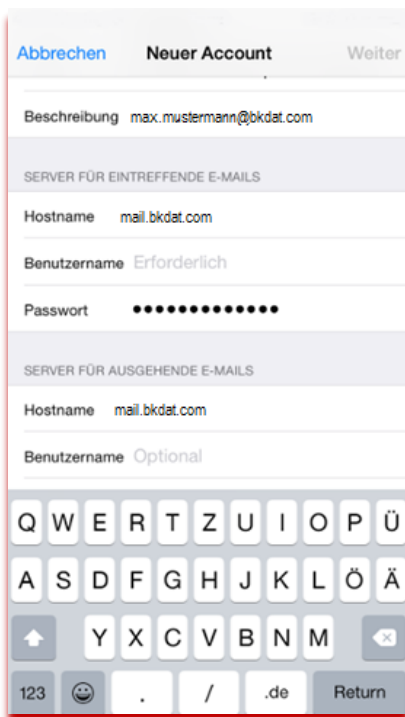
Abbrechen Neuer Account Weiter

Beschreibung max.mustermann@bkdat.com

SERVER FÜR EINTREFFENDE E-MAILS

Hostname mail.bkdat.com

Benutzername Erforderlich

Passwort ••••••••••••••

SERVER FÜR AUSGEHENDE E-MAILS

Hostname mail.bkdat.com

Benutzername Optional

Q W E R T Z U I O P Ü
A S D F G H J K L Ö Ä
Y X C V B N M
123 . / .de Return